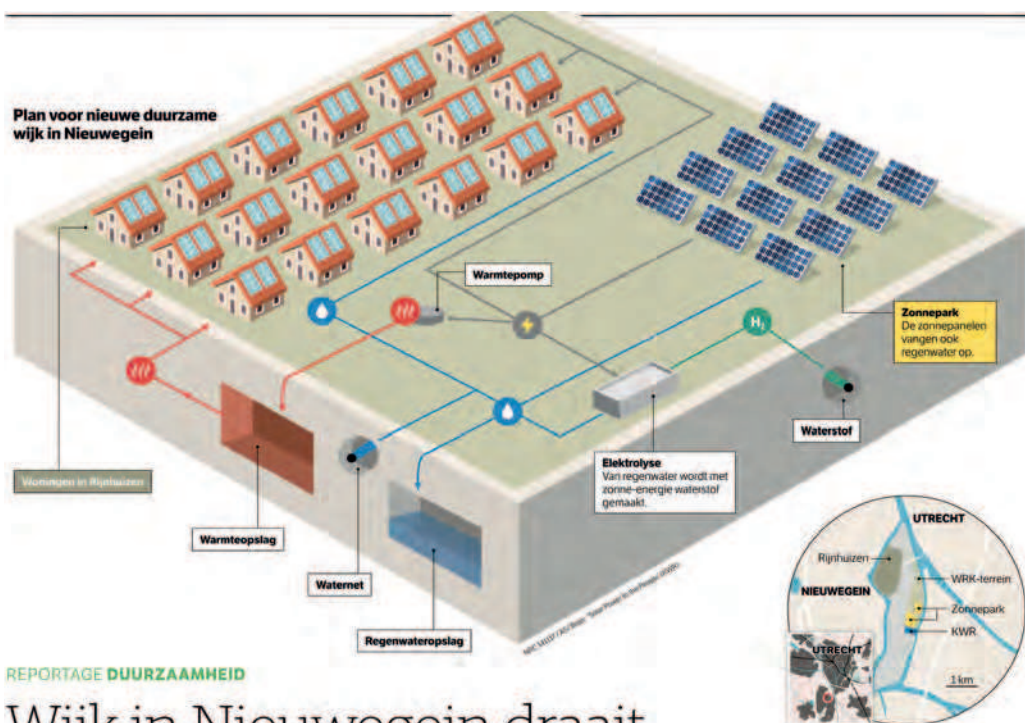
Plan voor nieuwe duurzame wijk in Nieuwegein

Warmtepomp

$H_2$

Zonnepark
De zonnepanelen vangen ook regenwater op.

Waterstof

Woningen in Rijnhuizen

Elektrolyse
Van regenwater wordt met zonne-energie waterstof gemaakt.

Warmteopslag

Waternet

Regenwateropslag

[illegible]

UTRECHT

Rijnhuizen

WRK-terrein

NIEUWEGEIN

Zonnepark

KWR

UTRECHT

1 km

REPORTAGE DUURZAAMHEID

Wijk in Nieuwegein draait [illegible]